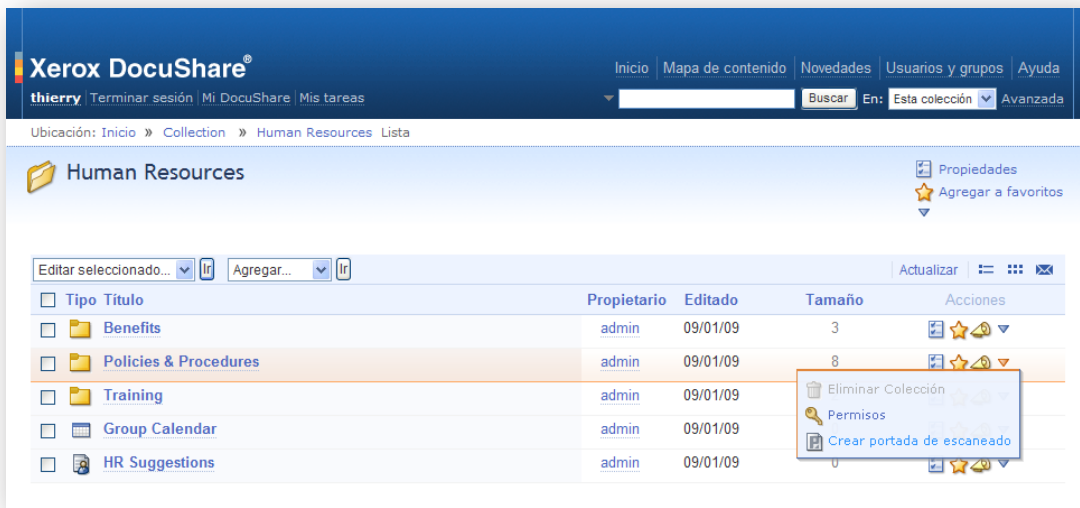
Xerox DocuShare®

thierry | Terminar sesión | Mi DocuShare | Mis tareas

Inicio | Mapa de contenido | Novedades | Usuarios y grupos | Ayuda

Buscar En: Esta colección Avanzada

Ubicación: Inicio » Collection » Human Resources Lista

Human Resources

Propiedades
Agregar a favoritos

Editar seleccionado... Ir Agregar... Ir

Actualizar

| Tipo | Título | Propietario | Editado | Tamaño | Acciones |
|---|---|---|---|---|---|
| | Benefits | admin | 09/01/09 | 3 | |
| | Policies & Procedures | admin | 09/01/09 | 8 | |
| | Training | admin | 09/01/09 | | |
| | Group Calendar | admin | 09/01/09 | | |
| | HR Suggestions | admin | 09/01/09 | 0 | |

Eliminar Colección
Permisos
Crear portada de escaneado